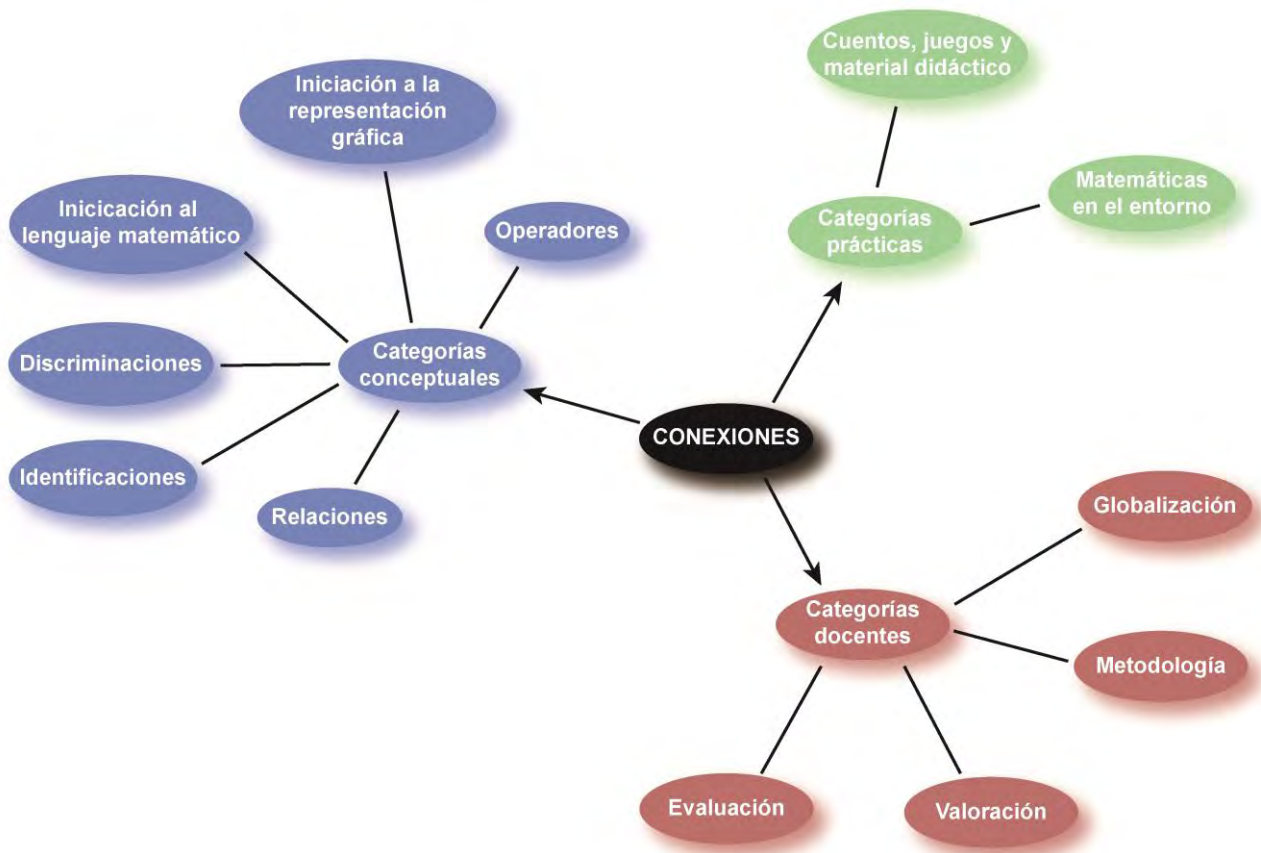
CONEXIONES

Categorías conceptuales

Iniciación a la representación gráfica

Inicicación al lenguaje matemático

Operadores

Discriminaciones

Identificaciones

Relaciones

Categorías prácticas

Cuentos, juegos y material didáctico

Matemáticas en el entorno

Categorías docentes

Globalización

Metodología

Evaluación

Valoración